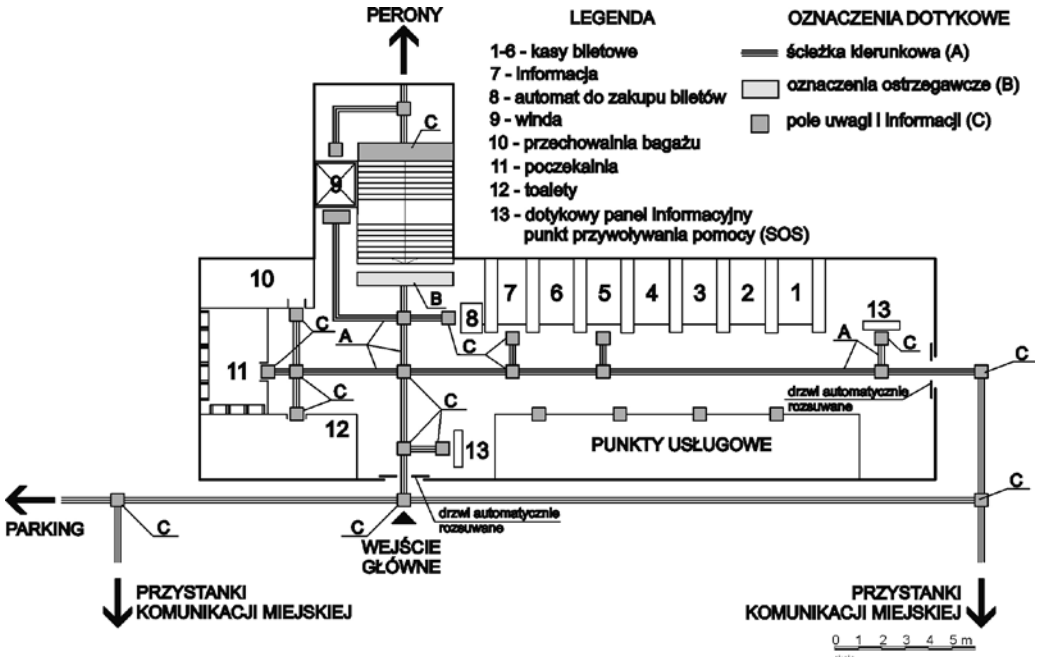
PERONY

LEGENDA

1-6 - kasy biletowe
7 - informacja
8 - automat do zakupu biletów
9 - winda
10 - przechowalnia bagażu
11 - poczekalnia
12 - toalety
13 - dotykowy panel informacyjny punkt przywoływania pomocy (SOS)

OZNACZENIA DOTYKOWE

ścieżka kierunkowa (A)
oznaczenia ostrzegawcze (B)
pole uwagi i informacji (C)

C
9
10
B
7 6 5 4 3 2 1
8
13
C
A
C
A
C
C
11
C
drzwi automatycznie rozsuwane
C
12
13
PUNKTY USŁUGOWE
C
PARKING
C
C
drzwi automatycznie rozsuwane
WEJŚCIE GŁÓWNE

PRZYSTANKI KOMUNIKACJI MIEJSKIEJ

PRZYSTANKI KOMUNIKACJI MIEJSKIEJ

0 1 2 3 4 5 m